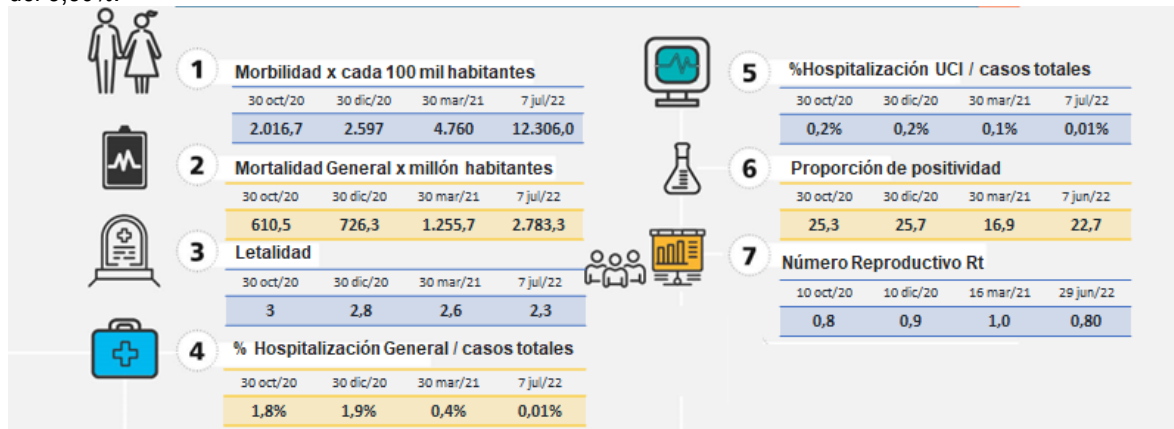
1 Morbilidad x cada 100 mil habitantes

| 30 oct/20 | 30 dic/20 | 30 mar/21 | 7 jul/22 |
|---|---|---|---|
| 2.016,7 | 2.597 | 4.760 | 12.306,0 |

2 Mortalidad General x millón habitantes

| 30 oct/20 | 30 dic/20 | 30 mar/21 | 7 jul/22 |
|---|---|---|---|
| 610,5 | 726,3 | 1.255,7 | 2.783,3 |

3 Letalidad

| 30 oct/20 | 30 dic/20 | 30 mar/21 | 7 jul/22 |
|---|---|---|---|
| 3 | 2,8 | 2,6 | 2,3 |

4 % Hospitalización General / casos totales

| 30 oct/20 | 30 dic/20 | 30 mar/21 | 7 jul/22 |
|---|---|---|---|
| 1,8% | 1,9% | 0,4% | 0,01% |

5 %Hospitalización UCI / casos totales

| 30 oct/20 | 30 dic/20 | 30 mar/21 | 7 jul/22 |
|---|---|---|---|
| 0,2% | 0,2% | 0,1% | 0,01% |

6 Proporción de positividad

| 30 oct/20 | 30 dic/20 | 30 mar/21 | 7 jun/22 |
|---|---|---|---|
| 25,3 | 25,7 | 16,9 | 22,7 |

7 Número Reproductivo Rt

| 10 oct/20 | 10 dic/20 | 16 mar/21 | 29 jun/22 |
|---|---|---|---|
| 0,8 | 0,9 | 1,0 | 0,80 |